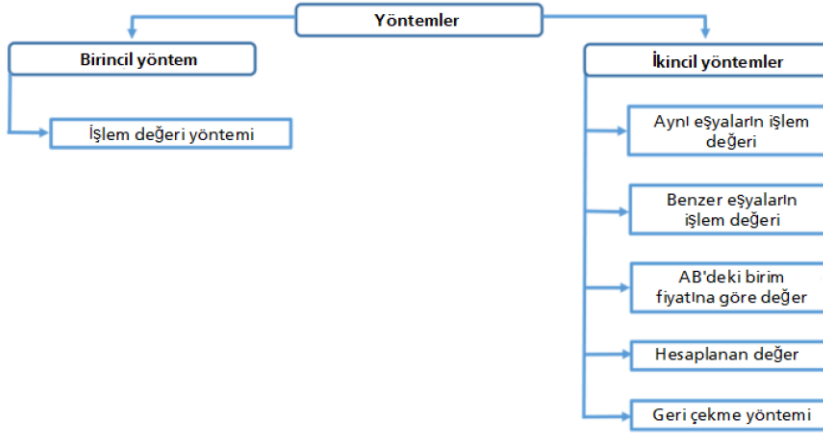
Yöntemler

Birincil yöntem

İşlem değeri yöntemi

İkincil yöntemler

Aynı eşyaların işlem değeri

Benzer eşyaların işlem değeri

AB'deki birim fiyatına göre değer

Hesaplanan değer

Geri çekme yöntemi